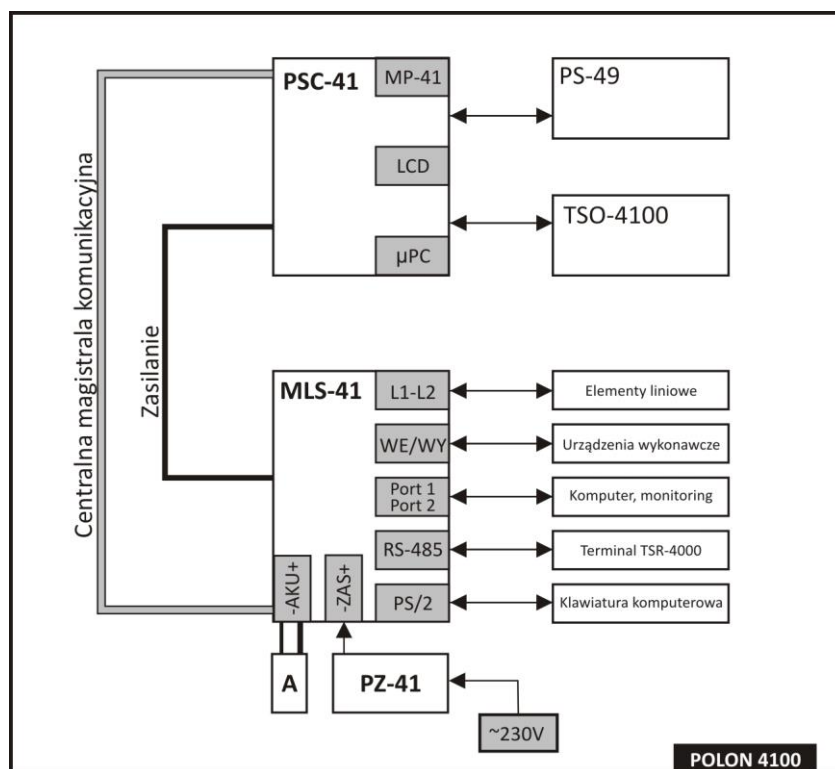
Centralna magistrala komunikacyjna

Zasilanie

PSC-41
MP-41
LCD
μPC

PS-49

TSO-4100

MLS-41
L1-L2
WE/WY
Port 1
Port 2
RS-485
PS/2
-AKU+
-ZAS+

Elementy liniowe

Urządzenia wykonawcze

Komputer, monitoring

Terminal TSR-4000

Klawiatura komputerowa

A

PZ-41

~230V

POLON 4100